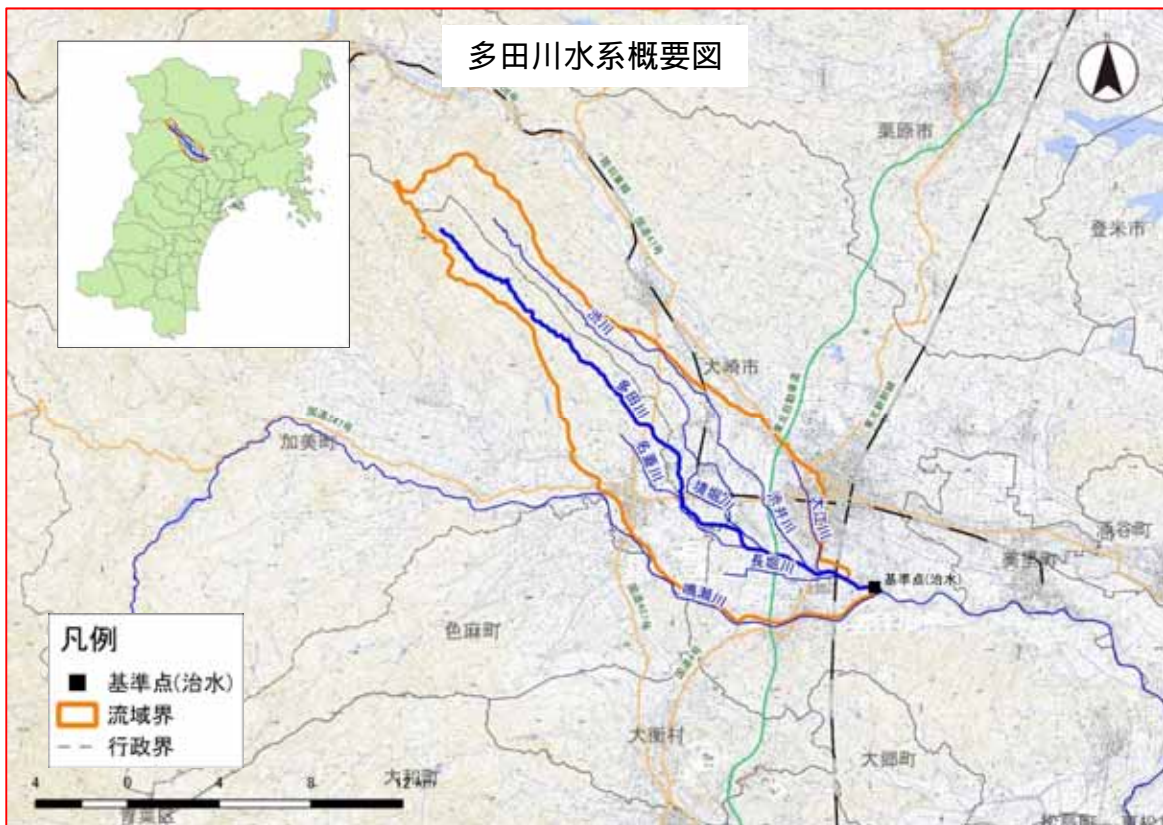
多田川水系概要図

N

栗原市

登米市

大崎市

加美町

渋川

多田川

名蓋川

境堀川

渋井川

大江川

長堀川

基準点(治水)

涌谷町

美里町

鳴瀬川

色麻町

大衡村

大郷町

大和町

青葉区

凡例

基準点(治水)

流域界

行政界

4 0 4 8 12km